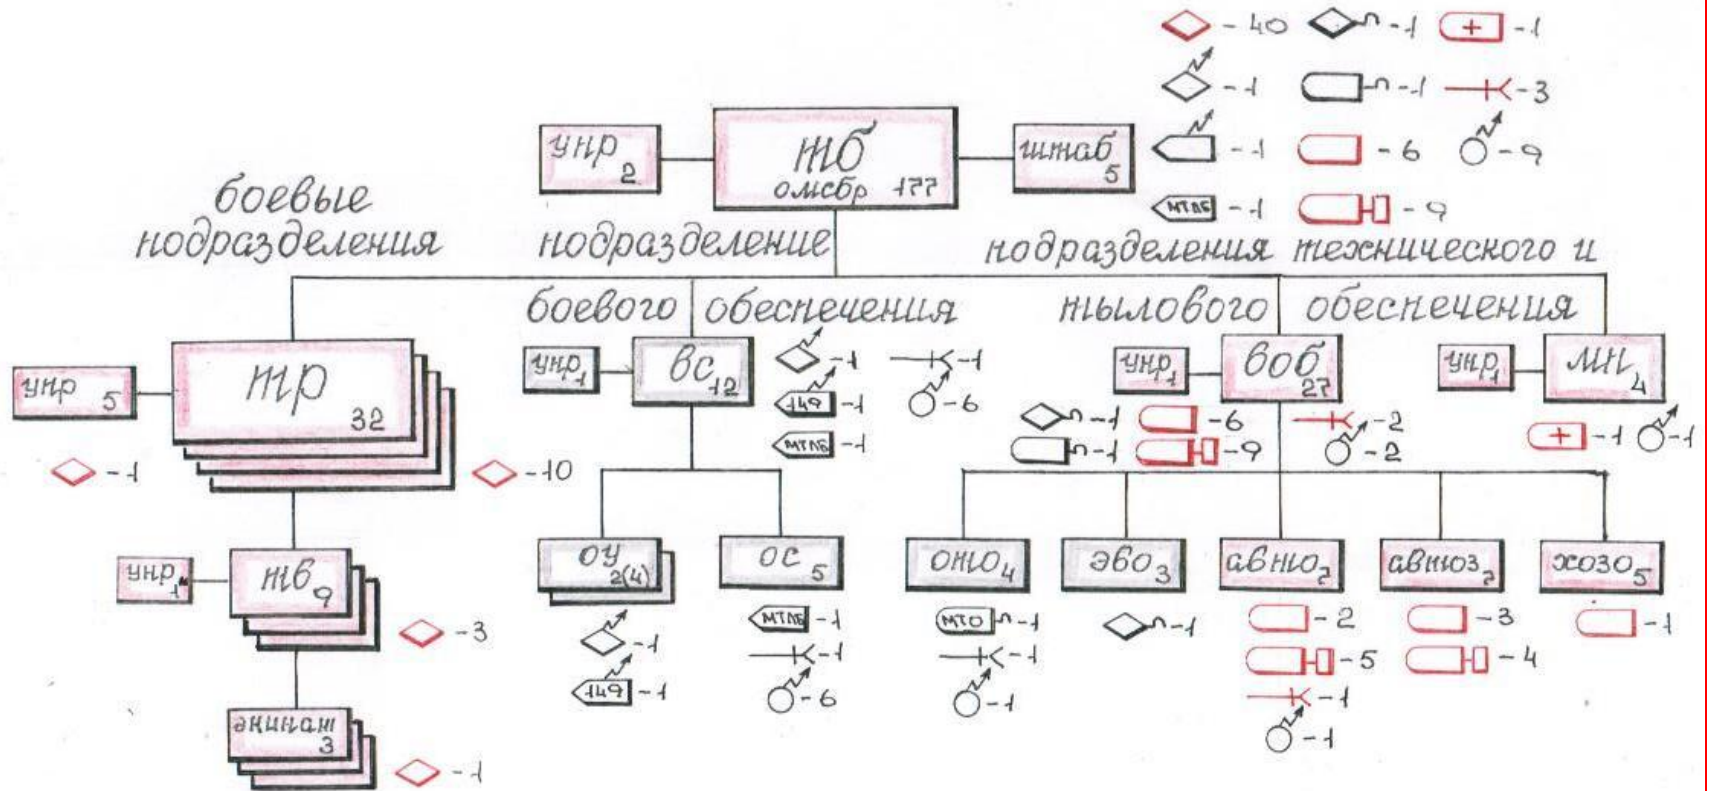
- 40 - 1 + - 1
- 1 - 1 - 3
- 1 - 6 - 9
МТЛБ - 1 - 9

упр 2
тб омсбр 177
штаб 5

боевые подразделения
подразделение боевого обеспечения
подразделения технического и тылового обеспечения

упр 5
тр 32
- 1
- 10

упр 1
вс 12
- 1
149 - 1
МТЛБ - 1
- 1
- 6

упр 1
воб 27
- 1 - 6 - 2
- 1 - 9 - 2

упр 1
мп 4
+ - 1 - 1

упр 1
тв 9
- 3

экипаж 3
- 1

оу 2(4)
- 1
149 - 1

ос 5
МТЛБ - 1
- 1
- 6

отто 4
МТО - 1
- 1
- 1

эво 3
- 1

автто 2
- 2
- 5
- 1
- 1

автвз 2
- 3
- 4

хозо 5
- 1